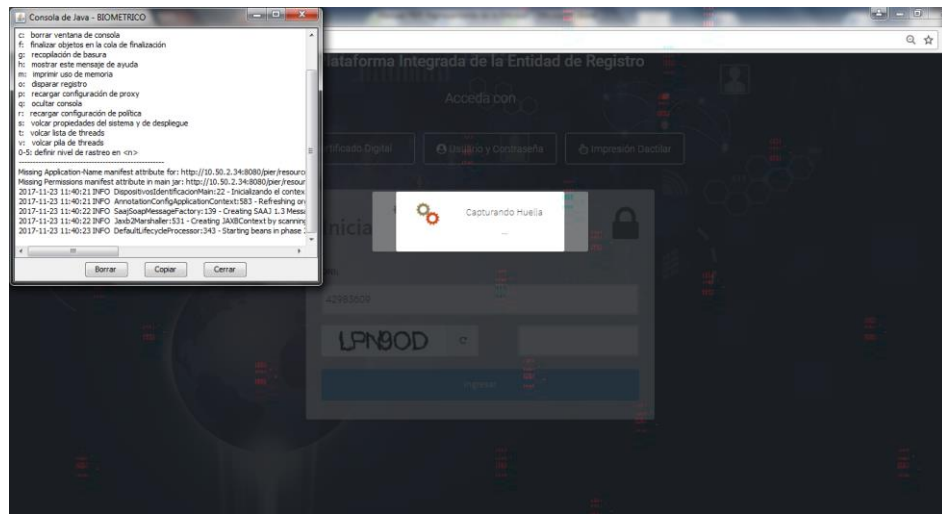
Consola de Java - BIOMETRICO

c: borrar ventana de consola
f: finalizar objetos en la cola de finalización
g: recopilación de basura
h: mostrar este mensaje de ayuda
m: imprimir uso de memoria
o: disparar registro
p: recargar configuración de proxy
q: ocultar consola
r: recargar configuración de política
s: volcar propiedades del sistema y de despliegue
t: volcar lista de threads
v: volcar pila de threads
0-5: definir nivel de rastreo en <n>

Missing Application-Name manifest attribute for: http://10.50.2.34:8080/pier/resourc
Missing Permissions manifest attribute in main jar: http://10.50.2.34:8080/pier/resour
2017-11-23 11:40:21 INFO DispositivosIdentificacionMain:22 - Inicializando el contex
2017-11-23 11:40:21 INFO AnnotationConfigApplicationContext:583 - Refreshing or
2017-11-23 11:40:22 INFO SaajSoapMessageFactory:139 - Creating SAAJ 1.3 Messa
2017-11-23 11:40:22 INFO Jaxb2Marshaller:531 - Creating JAXBContext by scannin
2017-11-23 11:40:23 INFO DefaultLifecycleProcessor:343 - Starting beans in phase 2

Borrar Copiar Cerrar

Plataforma Integrada de la Entidad de Registro

Acceda con

Certificado Digital Usuario y Contraseña Impresión Dactilar

Inicia

Capturando Huella
...

42983609

LPN9OD

Ingresar